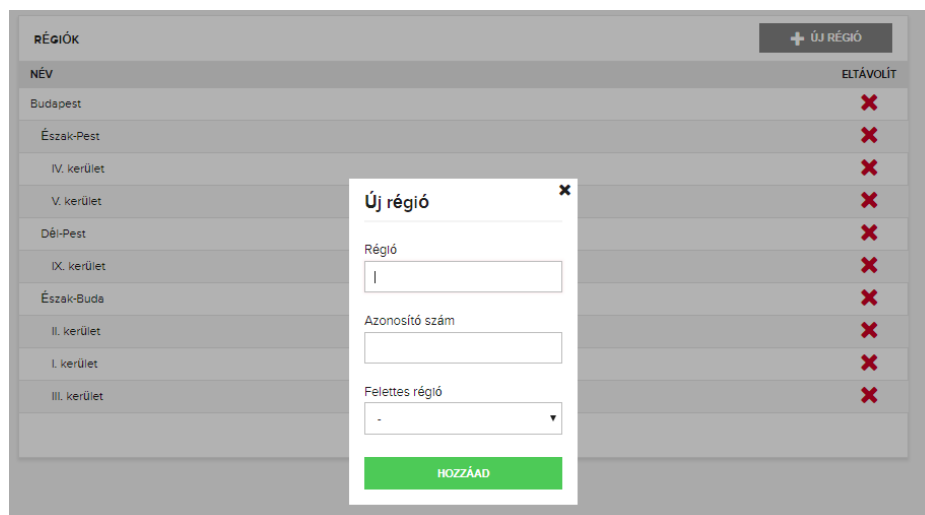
RÉGIÓK

ÚJ RÉGIÓ

| NÉV | ELTÁVOLÍT |
|---|---|
| Budapest | ✖ |
| Észak-Pest | ✖ |
| IV. kerület | ✖ |
| V. kerület | ✖ |
| Dél-Pest | ✖ |
| IX. kerület | ✖ |
| Észak-Buda | ✖ |
| II. kerület | ✖ |
| I. kerület | ✖ |
| III. kerület | ✖ |

Új régió

Régió

Azonosító szám

Felettes régió

-

HOZZÁAD